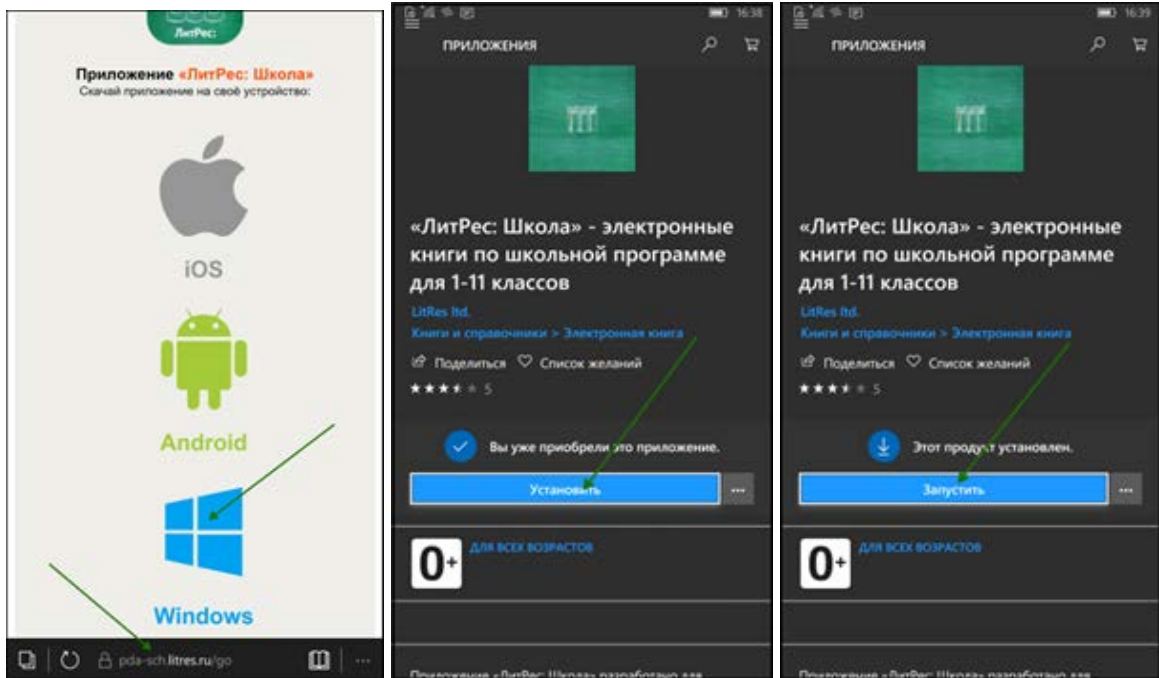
ЛитРес:

Приложение «ЛитРес: Школа»
Скачай приложение на своё устройство:

iOS

Android

Windows

pda-sch.litres.ru/go

16:38

ПРИЛОЖЕНИЯ

«ЛитРес: Школа» - электронные книги по школьной программе для 1-11 классов

LitRes ltd.

Книги и справочники > Электронная книга

Поделиться Список желаний

5

Вы уже приобрели это приложение.

Установить

...

0+ ДЛЯ ВСЕХ ВОЗРАСТОВ

Приложение «ЛитРес: Школа» разработано для

16:39

ПРИЛОЖЕНИЯ

«ЛитРес: Школа» - электронные книги по школьной программе для 1-11 классов

LitRes ltd.

Книги и справочники > Электронная книга

Поделиться Список желаний

5

Этот продукт установлен.

Запустить

...

0+ ДЛЯ ВСЕХ ВОЗРАСТОВ

Приложение «ЛитРес: Школа» разработано для